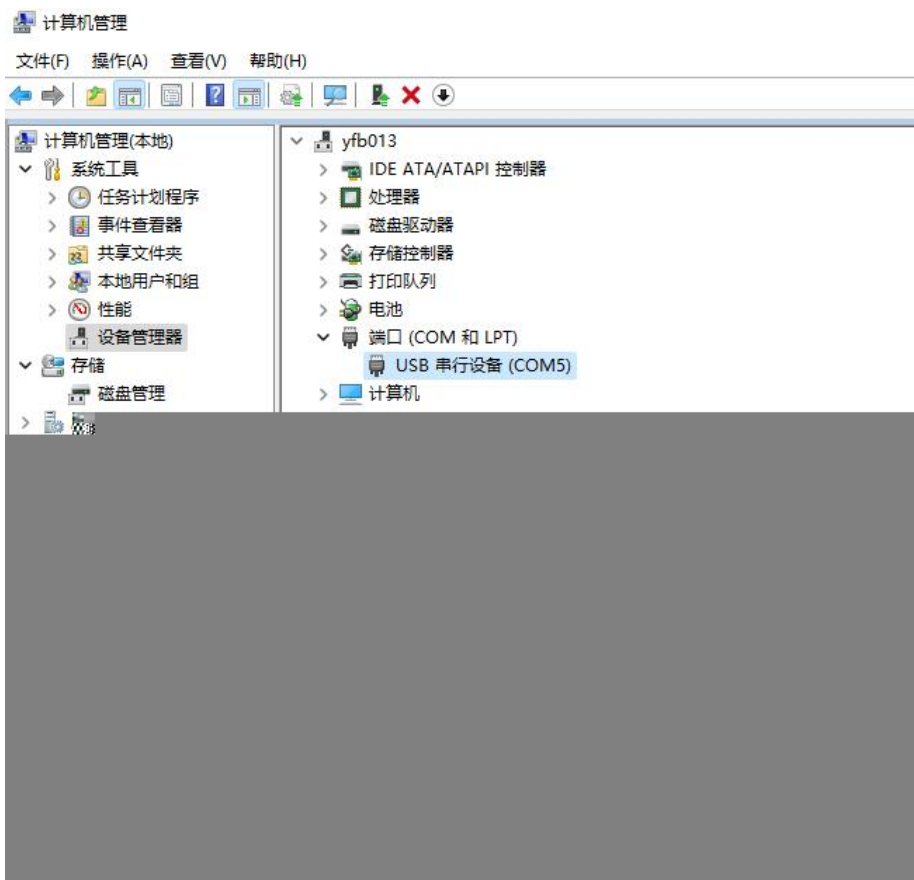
计算机管理

文件(F) 操作(A) 查看(V) 帮助(H)

计算机管理(本地)
系统工具
任务计划程序
事件查看器
共享文件夹
本地用户和组
性能
设备管理器
存储
磁盘管理
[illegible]

yfb013
IDE ATA/ATAPI 控制器
处理器
磁盘驱动器
存储控制器
打印队列
电池
端口 (COM 和 LPT)
USB 串行设备 (COM5)
计算机